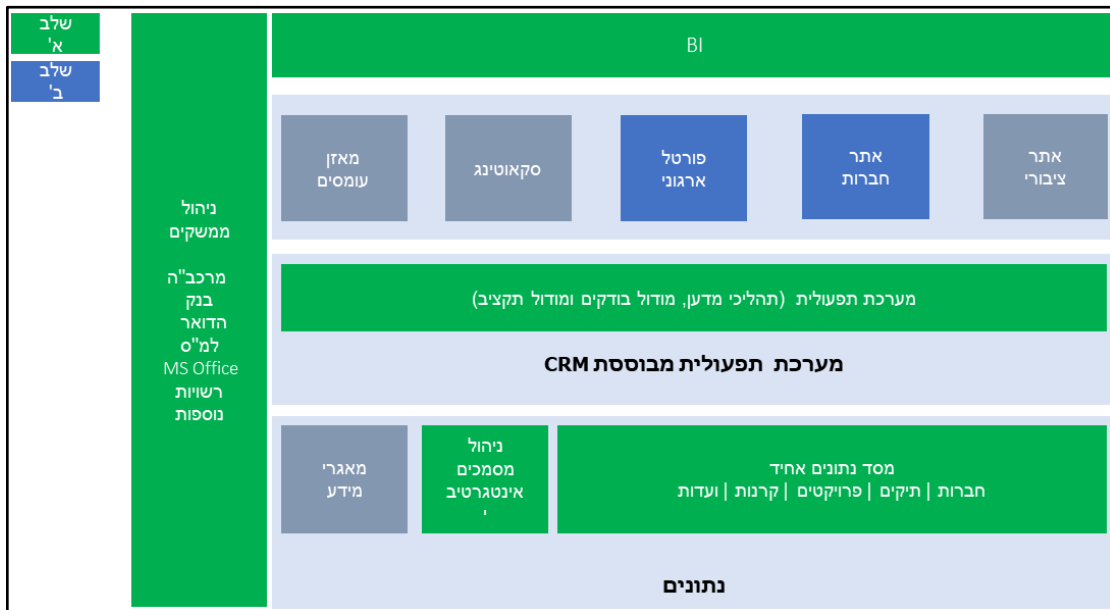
שלב א'
שלב ב'

ניהול ממשקים

מרכב"ה
בנק הדואר
למ"ס
MS Office
רשויות נוספות

BI

אתר ציבורי
אתר חברות
פורטל ארגוני
סקאוטינג
מאזן עומסים

מערכת תפעולית (תהליכי מדען, מודול בודקים ומודול תקציב)

מערכת תפעולית מבוססת CRM

מסד נתונים אחיד
חברות | תיקים | פרויקטים | קרנות | ועדות

ניהול מסמכים אינטגרטיב
י

מאגרי מידע

נתונים